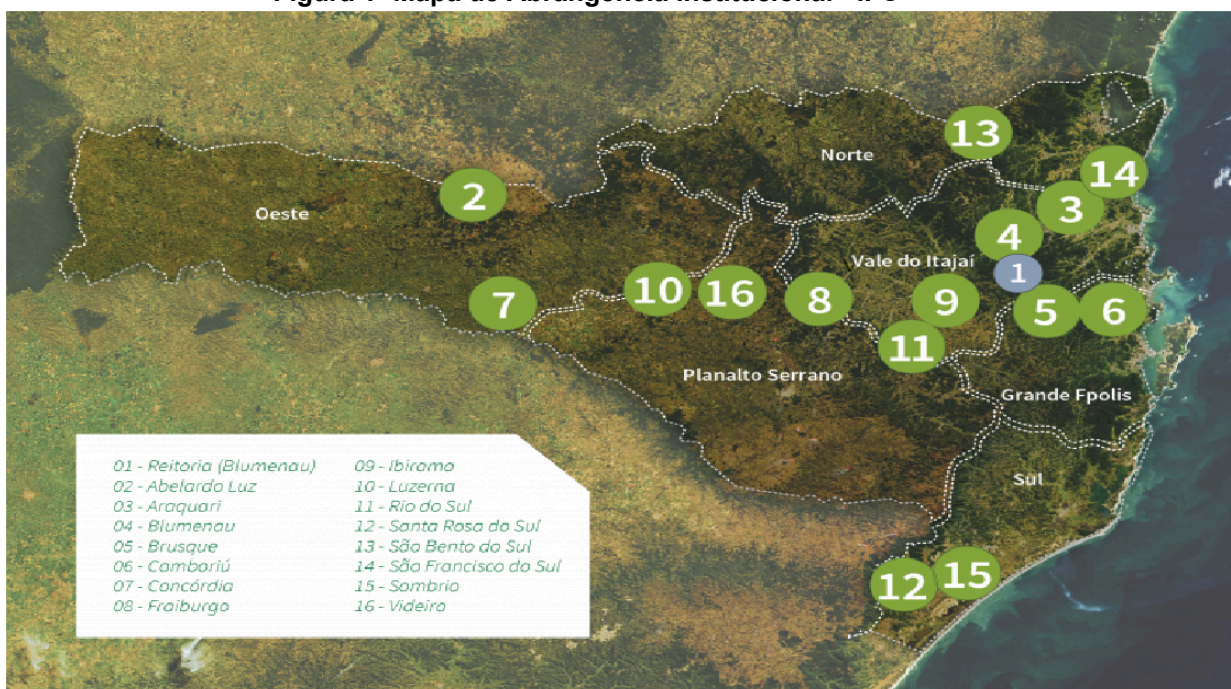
Figura 1 - Mapa de Abrangência Institucional - IFC

13
Norte
14
2
3
Oeste
4
Vale do Itajaí
1
10
16
7
8
9
5
6
11
Planalto Serrano
Grande Fpolis
Sul
12
15

01 - Reitoria (Blumenau)
02 - Abelardo Luz
03 - Araquari
04 - Blumenau
05 - Brusque
06 - Camboriú
07 - Concórdia
08 - Fraiburgo

09 - Ibirama
10 - Luzerna
11 - Rio do Sul
12 - Santa Rosa do Sul
13 - São Bento do Sul
14 - São Francisco do Sul
15 - Sombrio
16 - Videira